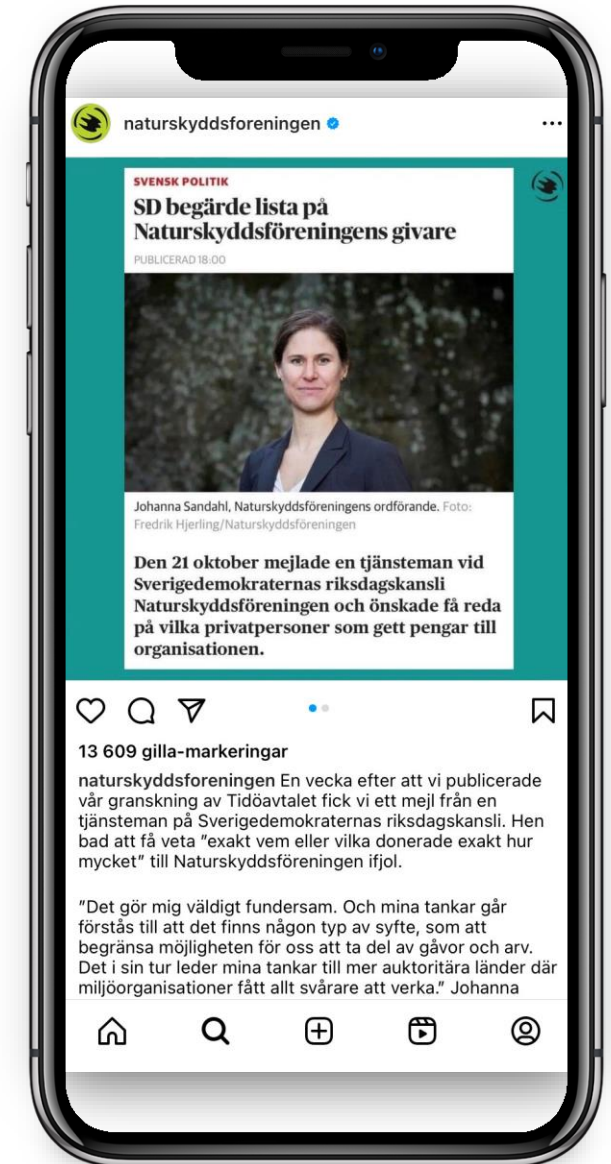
naturskyddsforeningen

SVENSK POLITIK

SD begärde lista på Naturskyddsföreningens givare

PUBLICERAD 18:00

Johanna Sandahl, Naturskyddsföreningens ordförande. Foto: Fredrik Hjerling/Naturskyddsföreningen

Den 21 oktober mejlade en tjänsteman vid Sverigedemokraternas riksdagskansli Naturskyddsföreningen och önskade få reda på vilka privatpersoner som gett pengar till organisationen.

13 609 gilla-markeringar

naturskyddsforeningen En vecka efter att vi publicerade vår granskning av Tidöavtalet fick vi ett mejl från en tjänsteman på Sverigedemokraternas riksdagskansli. Hen bad att få veta "exakt vem eller vilka donerade exakt hur mycket" till Naturskyddsföreningen ifjol.

"Det gör mig väldigt fundersam. Och mina tankar går förstås till att det finns någon typ av syfte, som att begränsa möjligheten för oss att ta del av gåvor och arv. Det i sin tur leder mina tankar till mer auktoritära länder där miljöorganisationer fått allt svårare att verka." Johanna